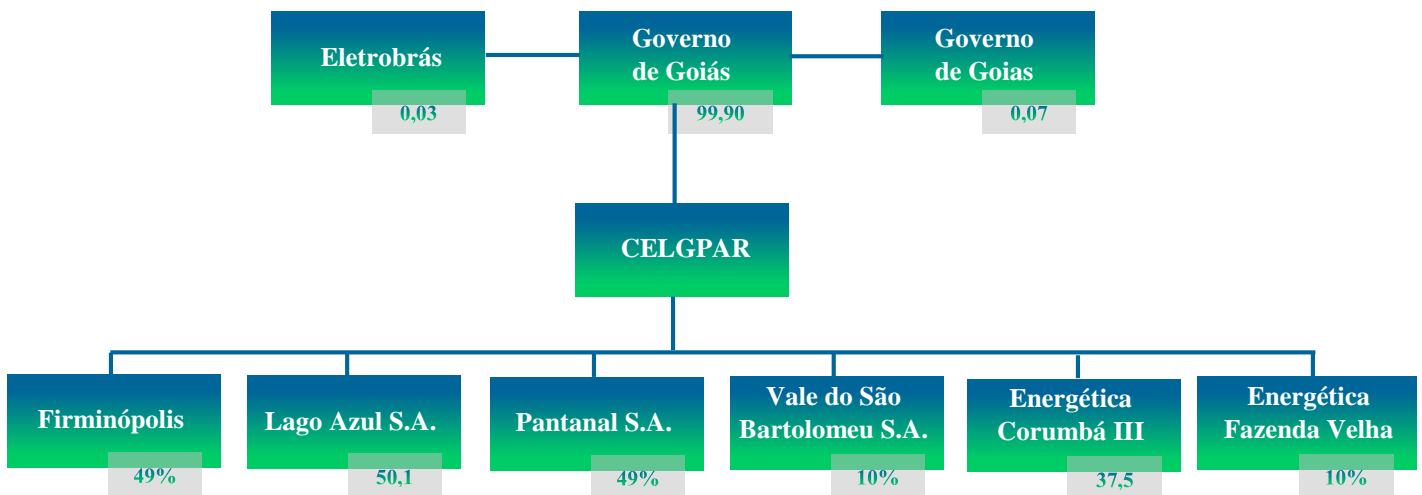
Eletrobrás
0,03

Governo de Goiás
99,90

Governo de Goias
0,07

CELGPAR

Firminópolis
49%

Lago Azul S.A.
50,1

Pantanal S.A.
49%

Vale do São Bartolomeu S.A.
10%

Energética Corumbá III
37,5

Energética Fazenda Velha
10%